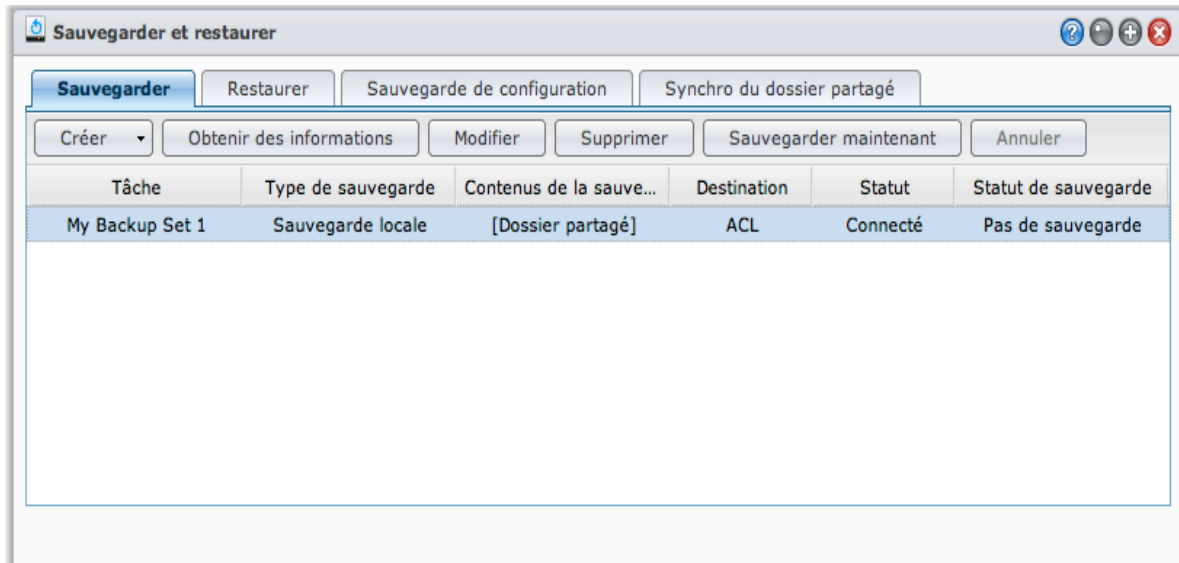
Sauvegarder et restaurer

Sauvegarder | Restaurer | Sauvegarde de configuration | Synchro du dossier partagé

Créer | Obtenir des informations | Modifier | Supprimer | Sauvegarder maintenant | Annuler

| Tâche | Type de sauvegarde | Contenus de la sauve... | Destination | Statut | Statut de sauvegarde |
|---|---|---|---|---|---|
| My Backup Set 1 | Sauvegarde locale | [Dossier partagé] | ACL | Connecté | Pas de sauvegarde |